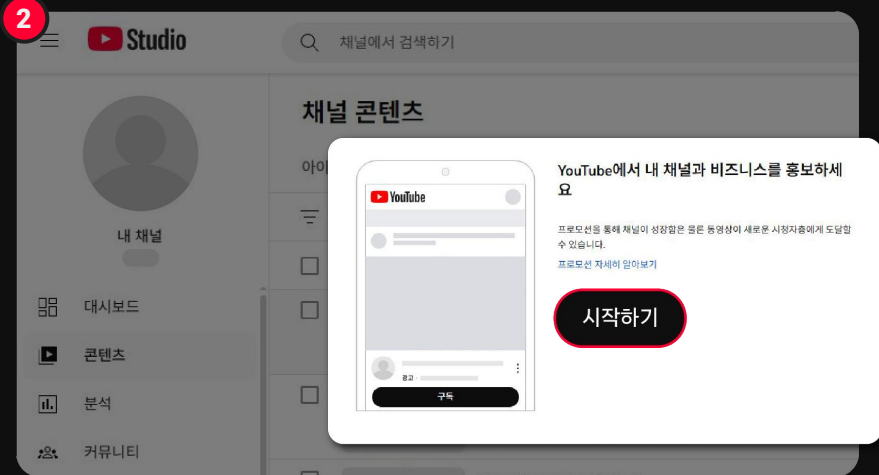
2

Studio

채널에서 검색하기

채널 콘텐츠

아이

내 채널

대시보드

콘텐츠

분석

커뮤니티

YouTube

광고

구독

YouTube에서 내 채널과 비즈니스를 홍보하세요

프로모션을 통해 채널이 성장할 수 있도록 동영상이 새로운 시청자층에게 도달할 수 있습니다.

프로모션 자세히 알아보기

시작하기